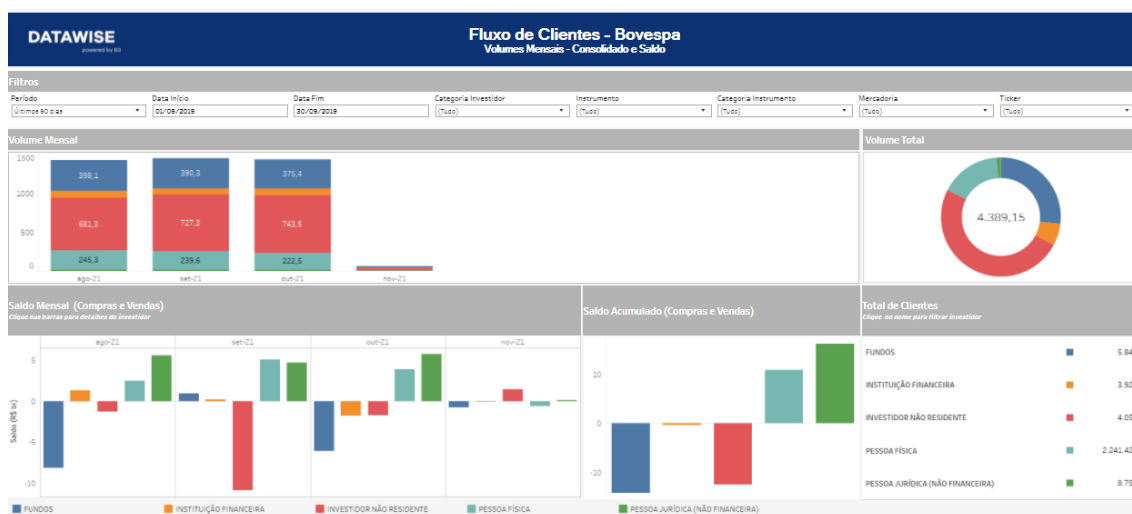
DATAWISE
powered by B3

Fluxo de Clientes - Bovespa
Volumes Mensais - Consolidado e Saldo

Filtros

| Período | Data Início | Data Fim | Categoria Investidor | Instrumento | Categoria Instrumento | Mercadoria | Ticker |
|---|---|---|---|---|---|---|---|
| Últimos 90 dias | 01/09/2019 | 30/09/2019 | (Tudo) | (Tudo) | (Tudo) | (Tudo) | (Tudo) |

Volume Mensal

1500
1000
500
0

398,1
681,3
245,3
390,3
727,3
239,6
376,4
743,5
222,5

ago-21
set-21
out-21
nov-21

Volume Total

4.389,15

Saldo Mensal (Compras e Vendas)
Clique nas barras para detalhes do investidor

ago-21
set-21
out-21
nov-21

Saldo (R$ bi)
5
0
-5
-10

Saldo Acumulado (Compras e Vendas)

10
0
-10

Total de Clientes
Clique no nome para filtrar investidor

FUNDOS 5.84
INSTITUIÇÃO FINANCEIRA 3.92
INVESTIDOR NÃO RESIDENTE 4.09
PESSOA FÍSICA 2.241.42
PESSOA JURÍDICA (NÃO FINANCEIRA) 8.78

FUNDOS
INSTITUIÇÃO FINANCEIRA
INVESTIDOR NÃO RESIDENTE
PESSOA FÍSICA
PESSOA JURÍDICA (NÃO FINANCEIRA)